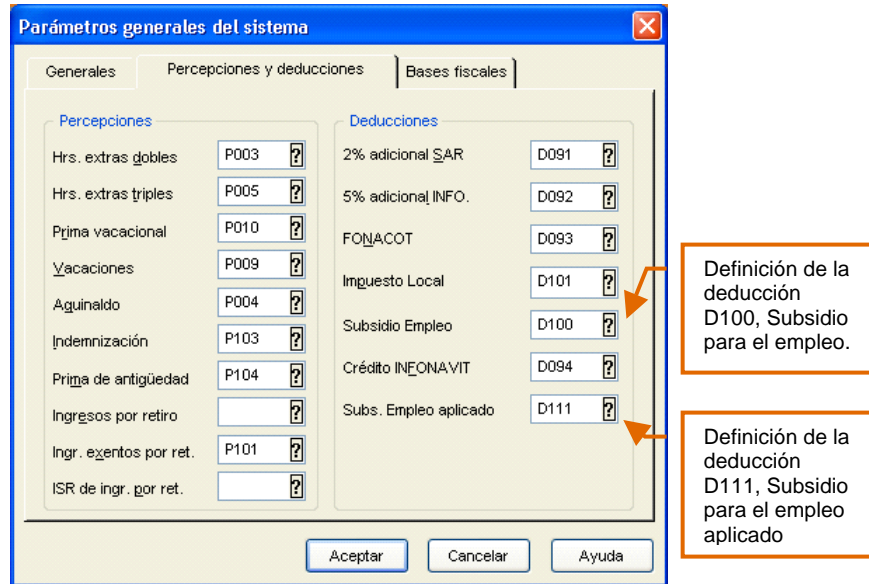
Parámetros generales del sistema

Generales | Percepciones y deducciones | Bases fiscales

Percepciones

Hrs. extras dobles P003 ?
Hrs. extras triples P005 ?
Prima vacacional P010 ?
Vacaciones P009 ?
Aguinaldo P004 ?
Indemnización P103 ?
Prima de antigüedad P104 ?
Ingresos por retiro ?
Ingr. exentos por ret. P101 ?
ISR de ingr. por ret. ?

Deducciones

2% adicional SAR D091 ?
5% adicional INFO. D092 ?
FONACOT D093 ?
Impuesto Local D101 ?
Subsidio Empleo D100 ?
Crédito INFONAVIT D094 ?
Subs. Empleo aplicado D111 ?

Definición de la deducción D100, Subsidio para el empleo.

Definición de la deducción D111, Subsidio para el empleo aplicado

Aceptar Cancelar Ayuda